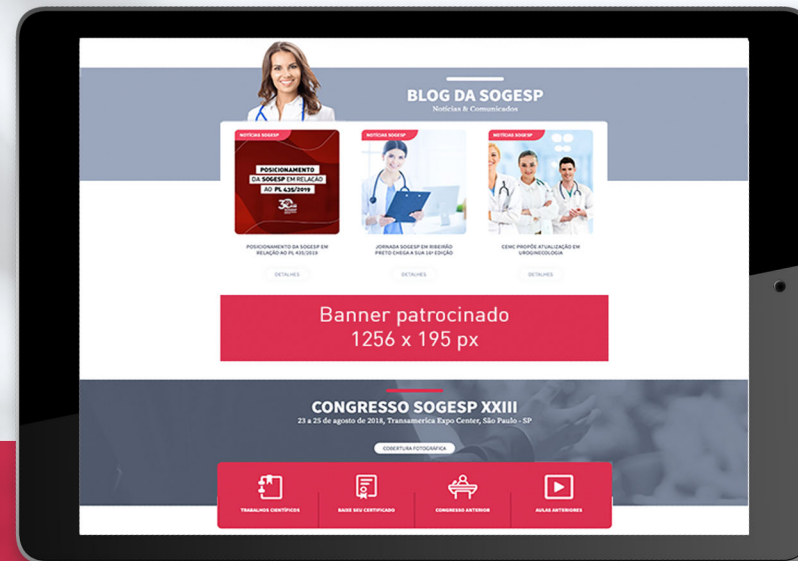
BLOG DA SOGESP
Notícias & Comunicados

NOTÍCIAS SOGESP
POSICIONAMENTO DA SOGESP EM RELAÇÃO AO PL 435/2019
30
POSICIONAMENTO DA SOGESP EM RELAÇÃO AO PL 435/2019
DETALHES

NOTÍCIAS SOGESP
JORNADA SOGESP EM RIBEIRÃO PRETO CHEGA A SUA 16ª EDIÇÃO
DETALHES

NOTÍCIAS SOGESP
CEMC PROPÕE ATUALIZAÇÃO EM UROGINECOLOGIA
DETALHES

Banner patrocinado
1256 x 195 px

CONGRESSO SOGESP XXIII
23 a 25 de agosto de 2018, Transamerica Expo Center, São Paulo - SP

COBERTURA FOTOGRÁFICA

TRABALHOS CIENTÍFICOS
BAIXE SEU CERTIFICADO
CONGRESSO ANTERIOR
AULAS ANTERIORES